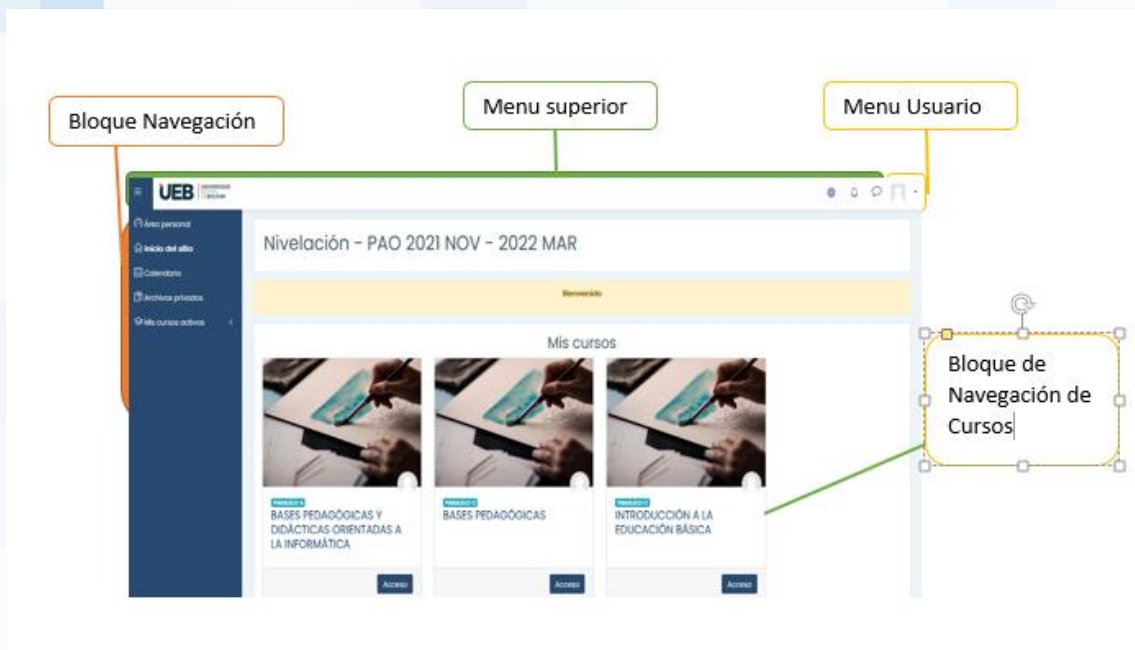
Bloque Navegación

Menu superior

Menu Usuario

UEB

Área personal
Inicio del sitio
Calendario
Archivos privados
Mis cursos activos

Nivelación - PAO 2021 NOV - 2022 MAR

Bienvenido

Mis cursos

PARALELO A
BASES PEDAGÓGICAS Y DIDÁCTICAS ORIENTADAS A LA INFORMÁTICA
Acceso

PARALELO C
BASES PEDAGÓGICAS
Acceso

PARALELO C
INTRODUCCIÓN A LA EDUCACIÓN BÁSICA
Acceso

Bloque de Navegación de Cursos